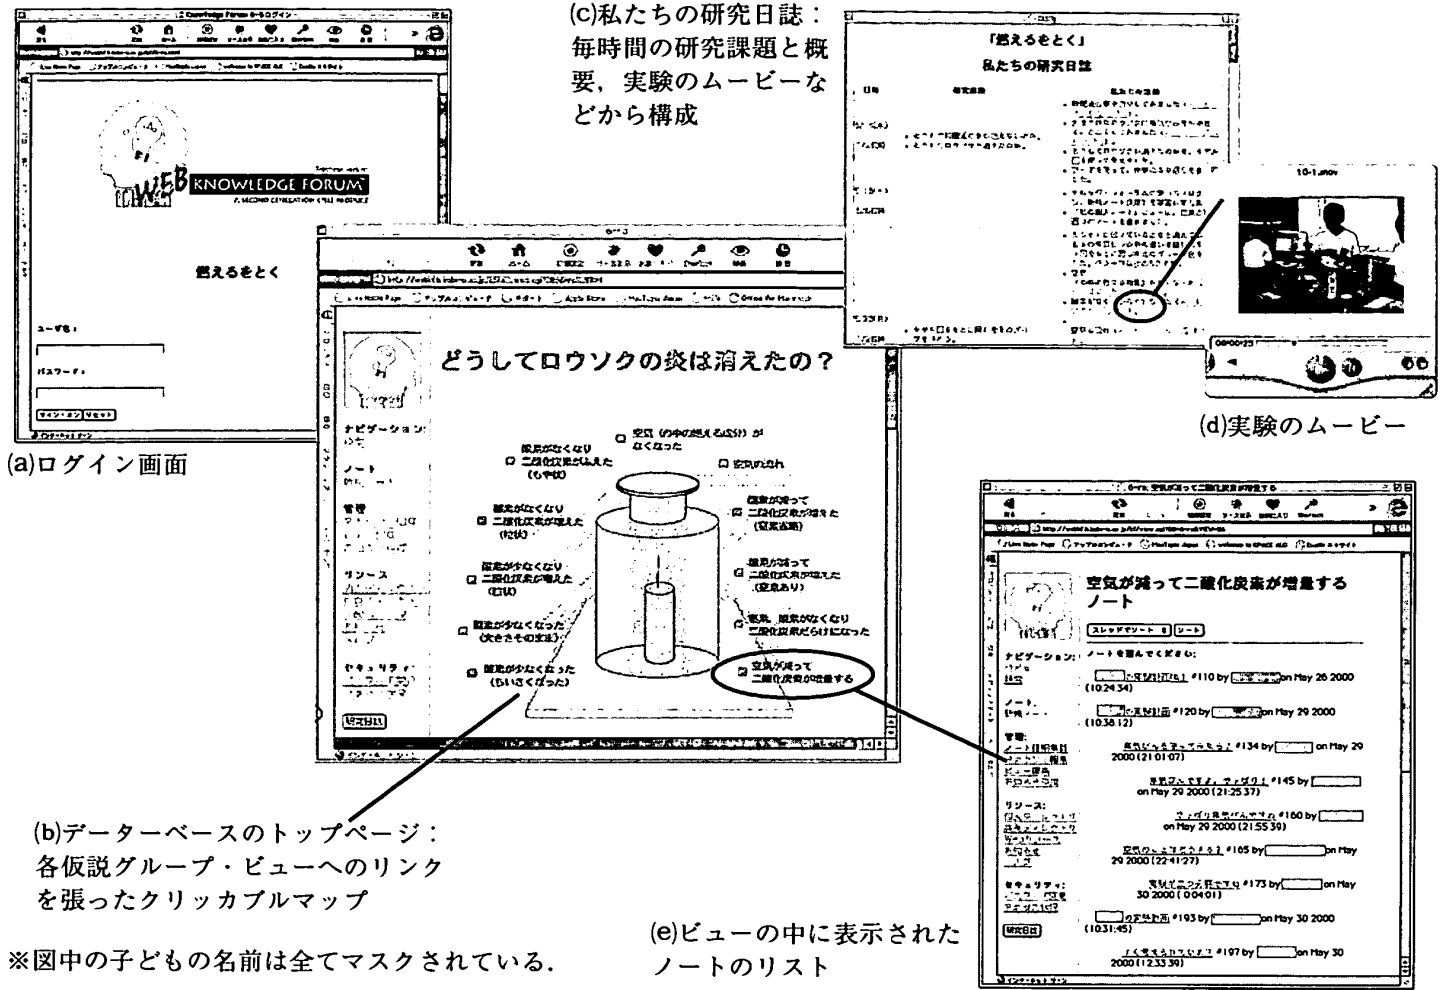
(c)私たちの研究日誌：毎時間の研究課題と概要，実験のムービーなどから構成

「燃えるをとく」

私たちの研究日誌

KNOWLEDGE FORUM

燃えるをとく

ユーザ名：

パスワード：

(a)ログイン画面

どうしてロウソクの炎は消えたの？

空気（の中の燃える成分）がなくなった

酸素がなくなり二酸化炭素が増えた（もやす）

空気の流れ

酸素がなくなり二酸化炭素が増えた

酸素が減って二酸化炭素が増えた（空気循環）

酸素が少なくなり二酸化炭素が増えた

酸素が減って二酸化炭素が増えた（空気あり）

酸素が少なくなった（大きさその変化）

空気、酸素がなくなり二酸化炭素だらけになった

酸素が少なくなった（ちいさくなった）

空気が減って二酸化炭素が増量する

ナビゲーション：

ノート

管理

リソース

セキュリティ

研究日誌

10-1.mov

(d)実験のムービー

空気が減って二酸化炭素が増量するノート

ナビゲーション：

ノート：

管理：

リソース：

セキュリティ：

#110 by on May 26 2000 (10:24:34)

#120 by on May 29 2000 (10:38:12)

#134 by on May 29 2000 (21:01:07)

#145 by on May 29 2000 (21:25:37)

#160 by on May 29 2000 (21:55:39)

#165 by on May 29 2000 (22:41:27)

#173 by on May 30 2000 (0:04:01)

#193 by on May 30 2000 (10:31:45)

#197 by on May 30 2000 (12:33:30)

研究日誌

(b)データーベースのトップページ：各仮説グループ・ビューへのリンクを張ったクリッカブルマップ

※図中の子どもの名前は全てマスクされている.

(e)ビューの中に表示されたノートのリスト